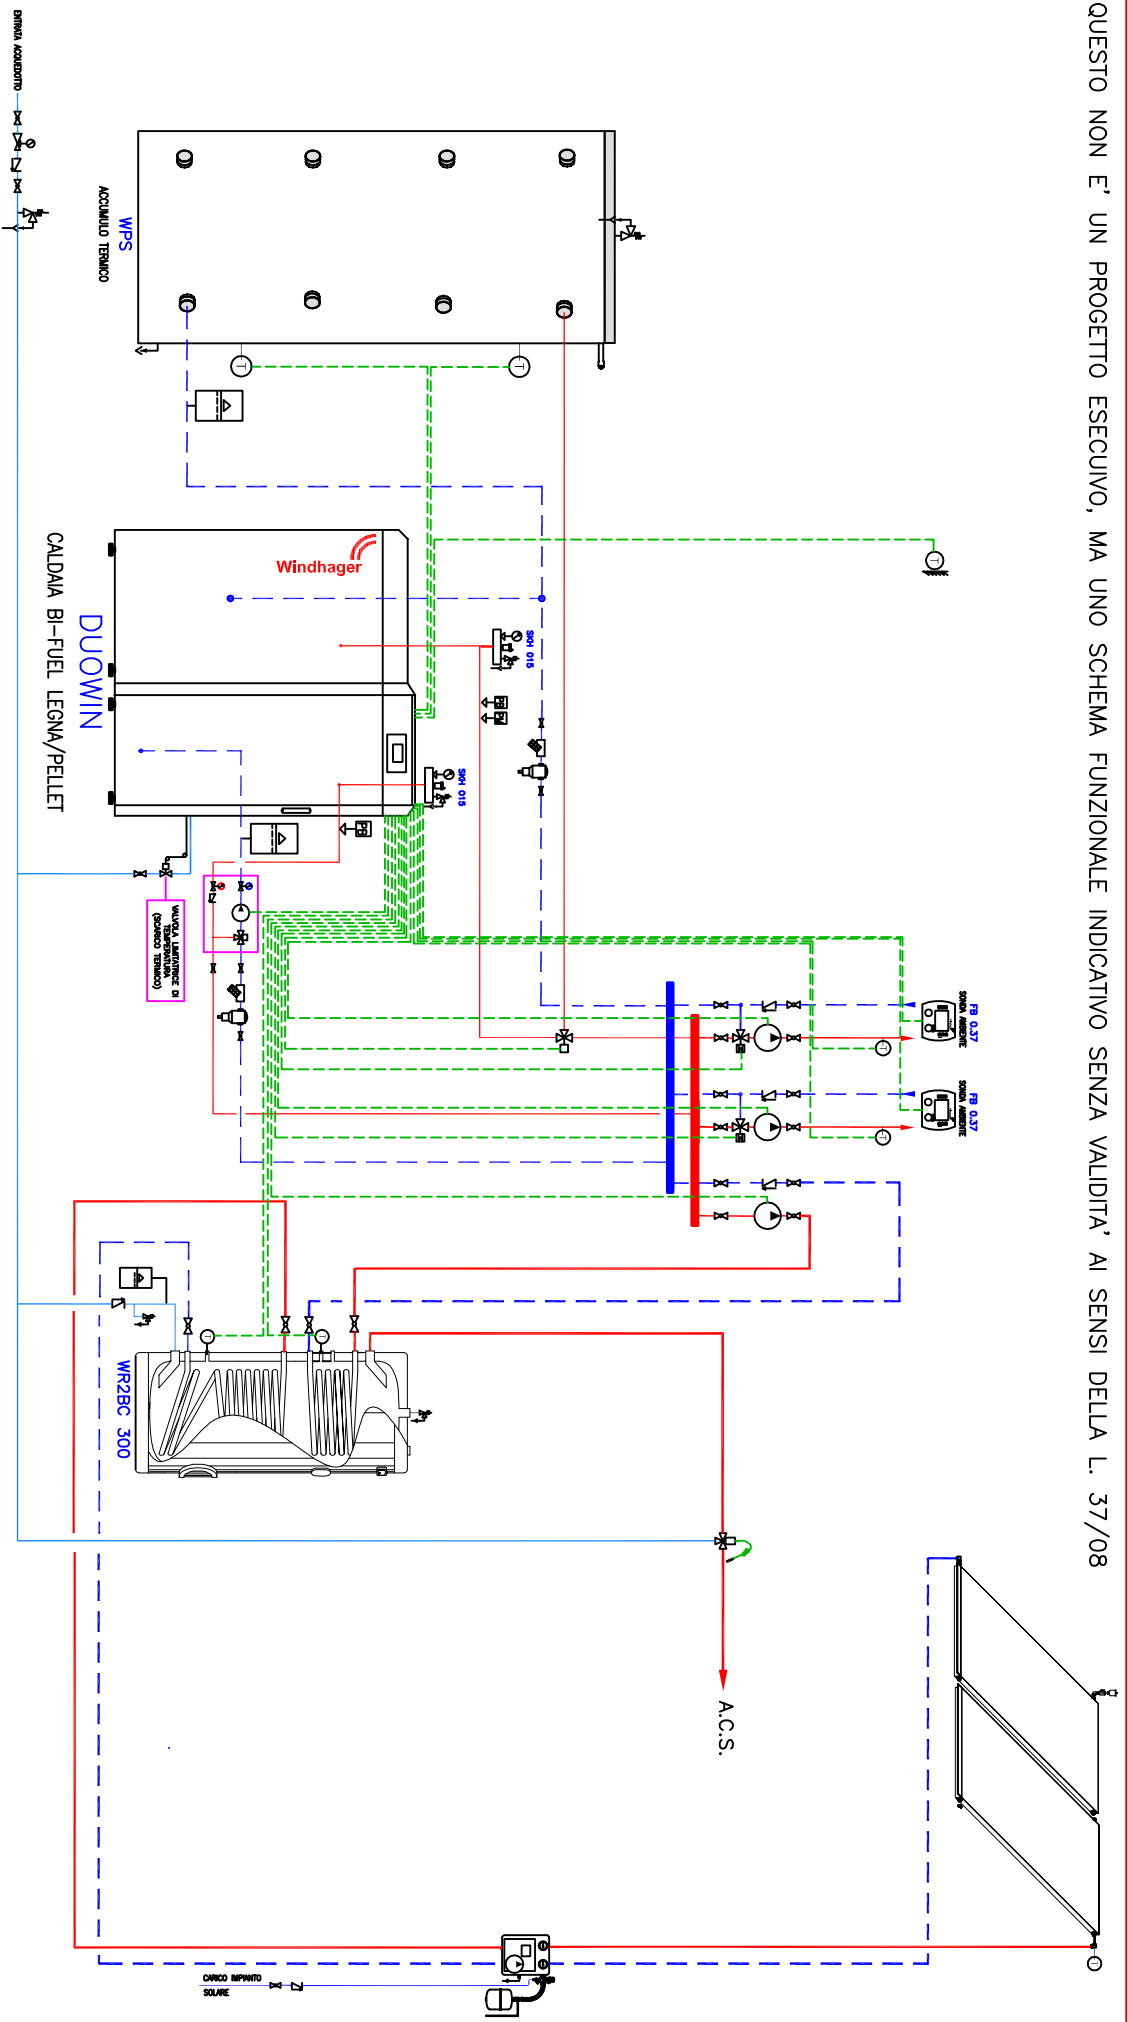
QUESTO NON E' UN PROGETTO ESECUIVO, MA UNO SCHEMA FUNZIONALE INDICATIVO SENZA VALIDITA' AI SENSI DELLA L. 37/08

ENTRATA ACQUEDOTTO

WPS
ACCUMULO TERMICO

Windhager

DUOWIN
CALDAIA BI-FUEL LEGNA/PELLET

SKM 015

SKM 015

VALVOLA LIMITATRICE DI TEMPERATURA (SCARICO TERMICO)

FB 0.37
SONDA AMBIENTE

FB 0.37
SONDA AMBIENTE

WR2BC 300

A.C.S.

CARICO IMPIANTO SOLARE